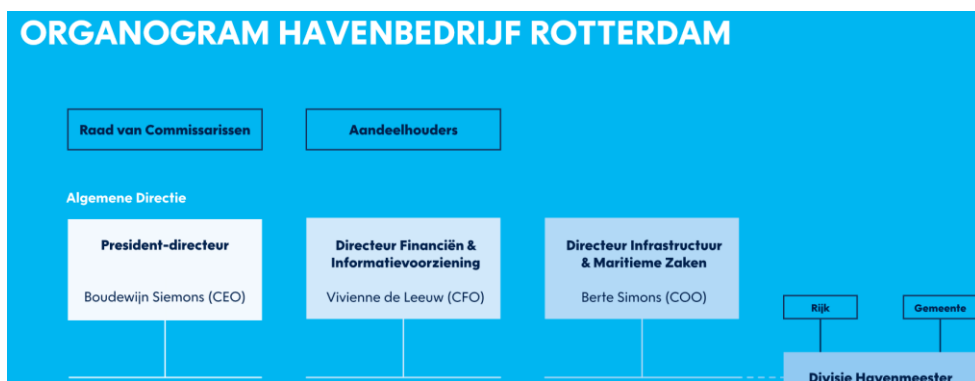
ORGANOGRAM HAVENBEDRIJF ROTTERDAM

Raad van Commissarissen

Aandeelhouders

Algemene Directie

President-directeur

Boudewijn Siemons (CEO)

Directeur Financiën & Informatievoorziening

Vivienne de Leeuw (CFO)

Directeur Infrastructuur & Maritieme Zaken

Berte Simons (COO)

Rijk

Gemeente

Divisie Havenmeester